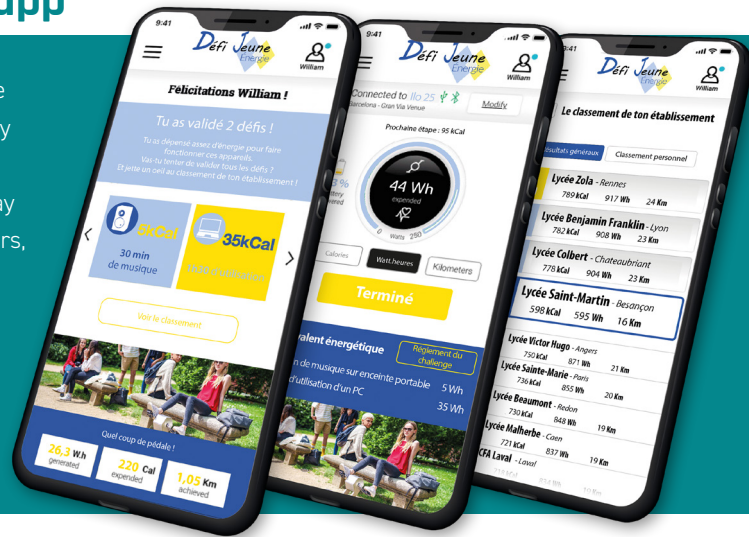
upp

e
y
ay
rs,

9:41
Défi Jeune Énergie
William
Félicitations William !
Tu as validé 2 défis !
Tu as dépensé assez d'énergie pour faire fonctionner ces appareils.
Vas-tu tenter de valider tous les défis ?
Et jette un oeil au classement de ton établissement !
5kCal
30 min de musique
35kCal
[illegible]
Voir le classement
Quel coup de pédale !
26,3 W.h generated
220 Cal expended
1,05 Km achieved

9:41
Défi Jeune Énergie
William
Connected to llo 25
Barcelona - Gran Via Venue
Modify
Prochaine étape : 95 kCal
44 Wh
expended
0 Watts 250
Calories
Watt.heures
Kilometers
Terminé
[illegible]valent énergétique
Règlement du challenge
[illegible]n de musique sur enceinte portable 5 Wh
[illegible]d'utilisation d'un PC 35 Wh

9:41
Défi Jeune Énergie
William
Le classement de ton établissement
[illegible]sultats généraux
Classement personnel
Lycée Zola - Rennes 789 kCal 917 Wh 24 Km
Lycée Benjamin Franklin - Lyon 782 kCal 908 Wh 23 Km
Lycée Colbert - Chateaubriant 778 kCal 904 Wh 23 Km
Lycée Saint-Martin - Besançon 598 kCal 595 Wh 16 Km
Lycée Victor Hugo - Angers 750 kCal 871 Wh 21 Km
Lycée Sainte-Marie - Paris 736 kCal 855 Wh 20 Km
Lycée Beaumont - Redon 730 kCal 848 Wh 19 Km
Lycée Malherbe - Caen 721 kCal 837 Wh 19 Km
CFA Laval - Laval